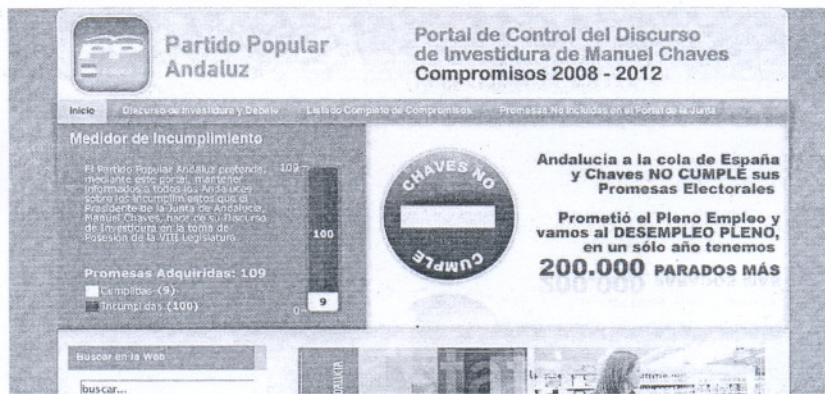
Partido Popular Andaluz

Portal de Control del Discurso de Investidura de Manuel Chaves
Compromisos 2008 - 2012

Inicio | Discurso de Investidura y Debate | Listado Completo de Compromisos | Promesas No Incluidas en el Portal de la Junta

Medidor de Incumplimiento

El Partido Popular Andaluz pretende, mediante este portal, mantener informados a todos los Andaluces sobre los incumplimientos que el Presidente de la Junta de Andalucía, Manuel Chaves, hace de su Discurso de Investidura en la toma de Posesión de la VIII Legislatura.

109
100
9
0

Promesas Adquiridas: 109
Cumplidas (9)
Incumplidas (100)

CHAVES NO CUMPLE

Andalucía a la cola de España y Chaves NO CUMPLE sus Promesas Electorales

Prometió el Pleno Empleo y vamos al DESEMPLEO PLENO, en un sólo año tenemos
200.000 PARADOS MÁS

Buscar en la Web
buscar...